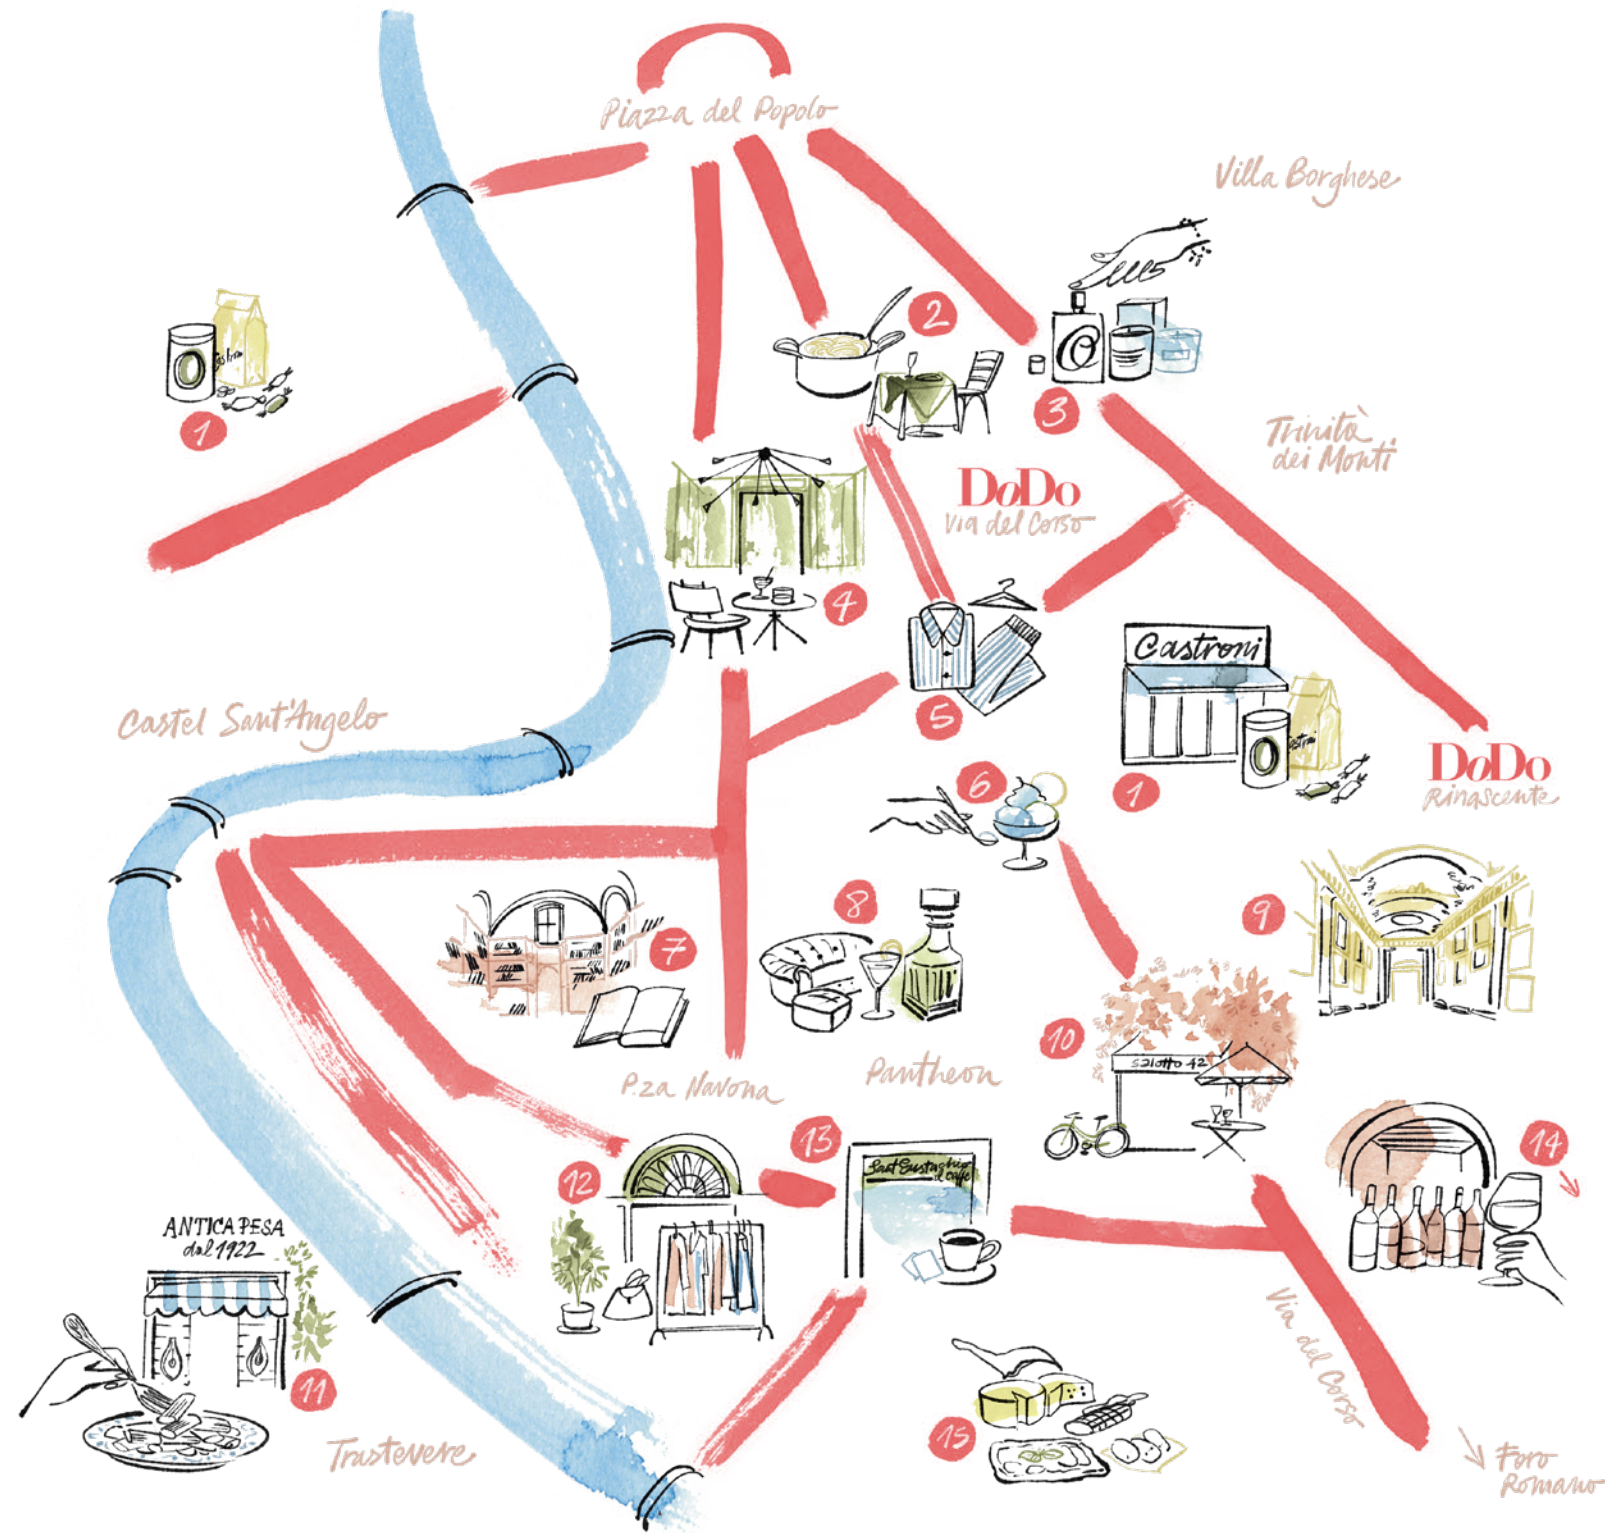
Piazza del Popolo

Villa Borghese

2

1

3

Trinità dei Monti

DoDo
Via del Corso

4

5

Castroni

Castel Sant'Angelo

6

1

DoDo
Rinascente

8

7

9

10

Salotto 42

P.za Navona

Pantheon

13

14

12

Sant'Eustachio il caffè

ANTICA PESA
dal 1922

11

Via del Corso

Trastevere

15

Foro Romano